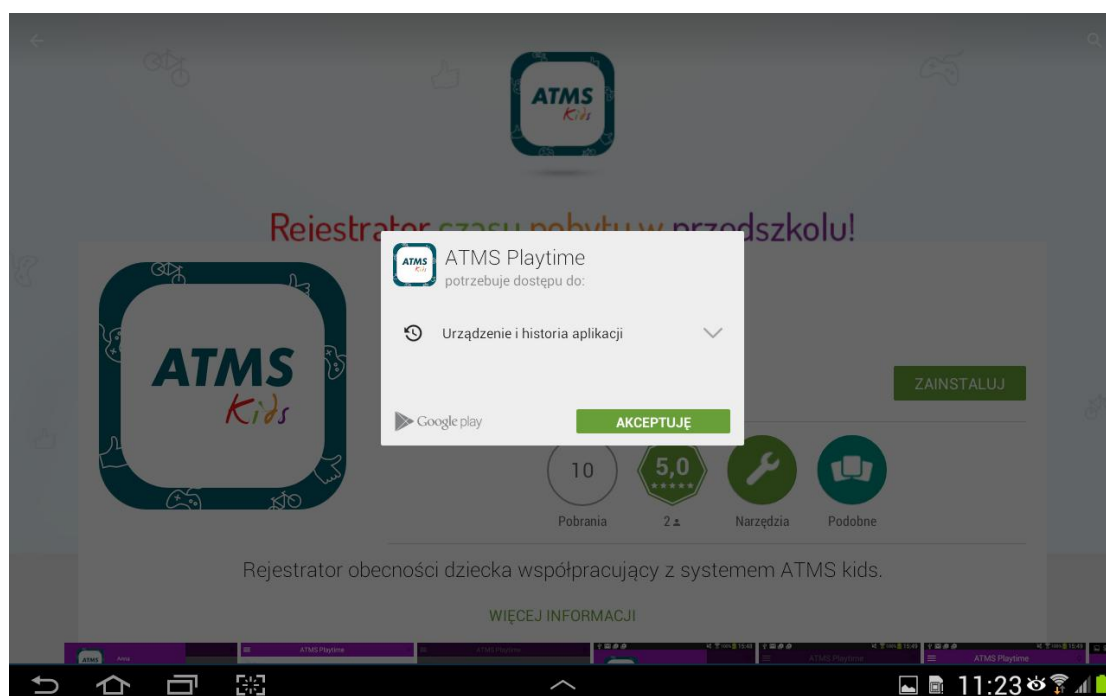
ATMS
Kids

Rejestrator czasu pobytu w przedszkolu!

ATMS
Kids

ATMS
Kids
ATMS Playtime
potrzebuje dostępu do:

Urządzenie i historia aplikacji

Google play
AKCEPTUJĘ

ZAINSTALUJ

10
Pobrania

5,0
2

Narzędzia

Podobne

Rejestrator obecności dziecka współpracujący z systemem ATMS kids.

WIĘCEJ INFORMACJI

ATMS Playtime
ATMS Playtime
ATMS Playtime
ATMS Playtime

11:23